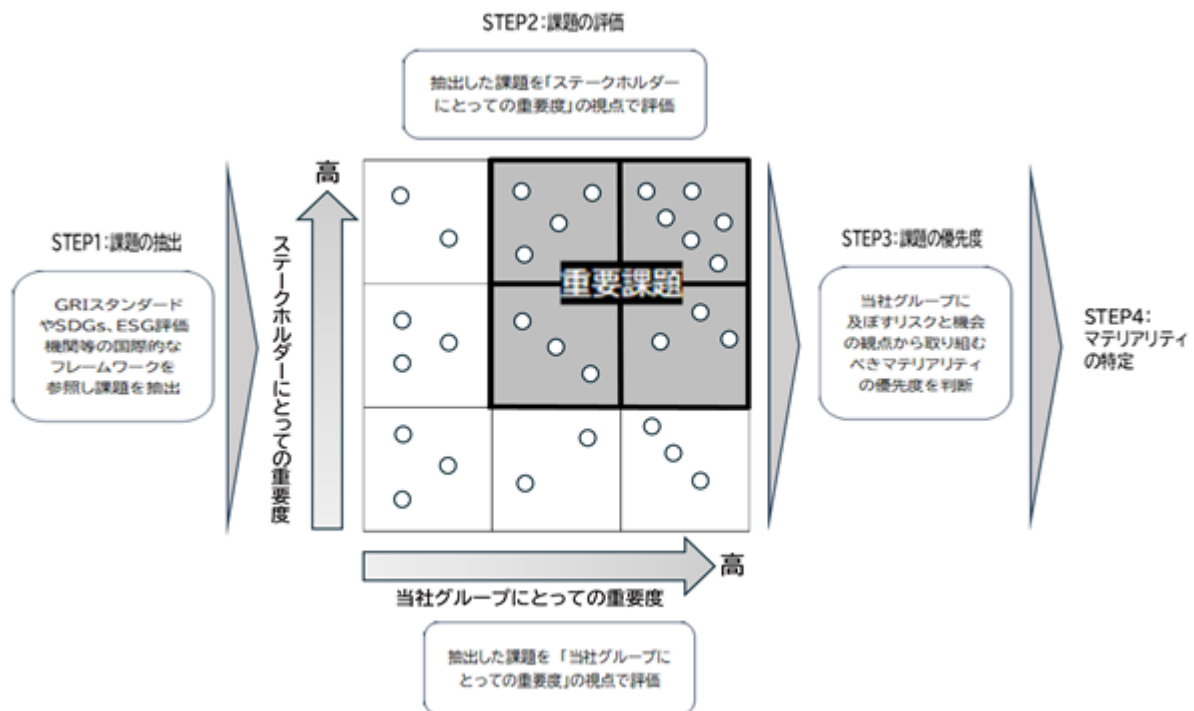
STEP2:課題の評価

抽出した課題を「ステークホルダーにとっての重要度」の視点で評価

STEP1:課題の抽出

GRIスタンダードやSDGs、ESG評価機関等の国際的なフレームワークを参照し課題を抽出

高

ステークホルダーにとっての重要度

重要課題

当社グループにとっての重要度

高

抽出した課題を「当社グループにとっての重要度」の視点で評価

STEP3:課題の優先度

当社グループに及ぼすリスクと機会の観点から取り組むべきマテリアリティの優先度を判断

STEP4:
マテリアリティの特定